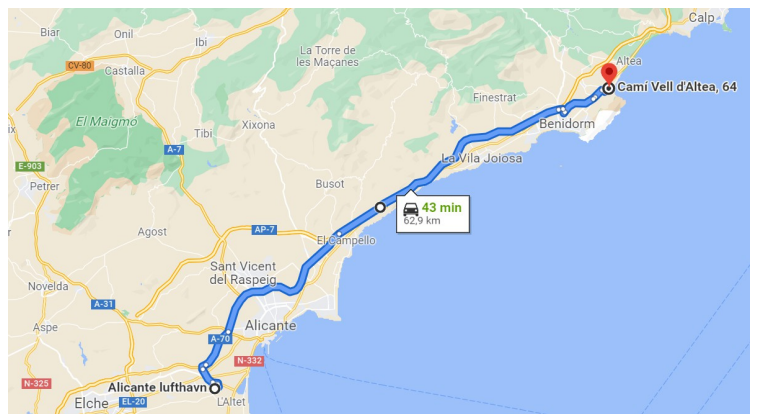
Biar
Onil
Ibi
La Torre de les Maçanes
Calp
CV-80
Castalla
Altea
Camí Vell d'Altea, 64
Finestrat
El Maigmó
Tibi
Xixona
A-7
Benidorm
E-903
La Vila Joiosa
Petrer
Busot
43 min
62,9 km
Agost
AP-7
El Campello
Sant Vicent del Raspeig
Novelda
A-31
Alicante
A-70
Aspe
N-332
N-325
Alicante lufthavn
Elche
EL-20
L'Altet